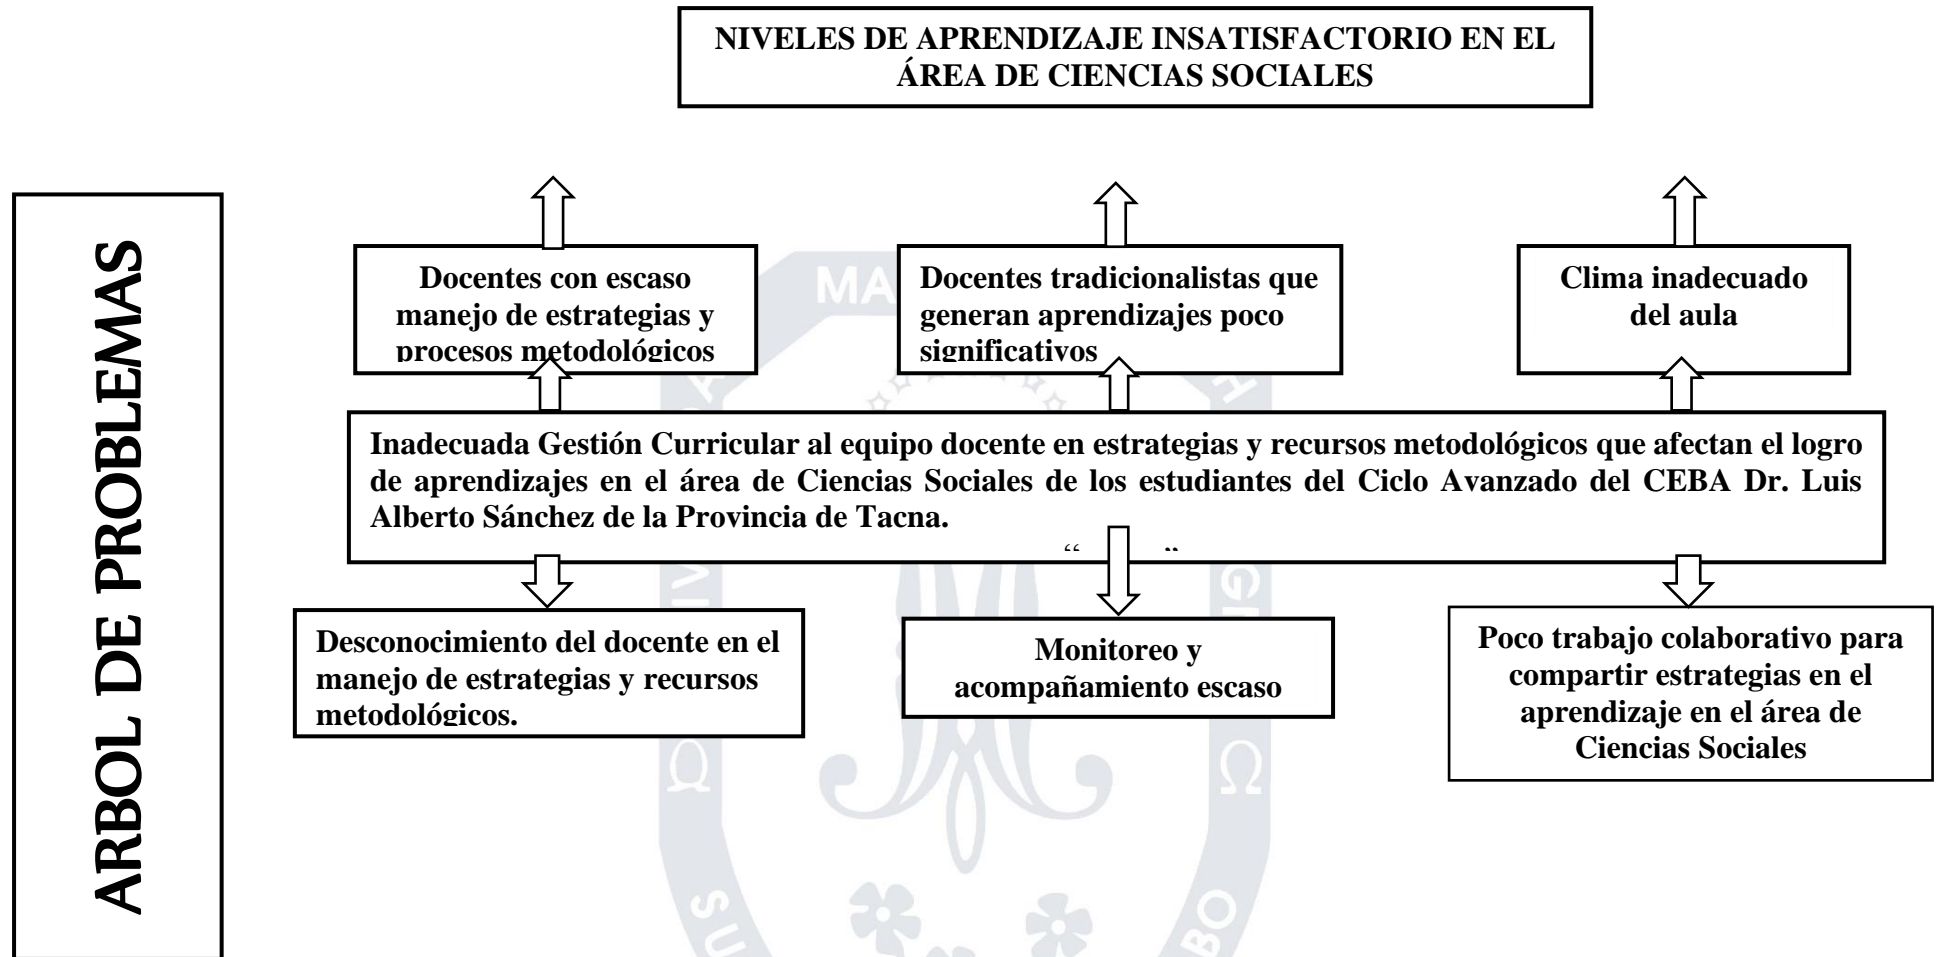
ARBOL DE PROBLEMAS

NIVELES DE APRENDIZAJE INSATISFACTORIO EN EL ÁREA DE CIENCIAS SOCIALES

Docentes con escaso manejo de estrategias y procesos metodológicos

Docentes tradicionalistas que generan aprendizajes poco significativos

Clima inadecuado del aula

Inadecuada Gestión Curricular al equipo docente en estrategias y recursos metodológicos que afectan el logro de aprendizajes en el área de Ciencias Sociales de los estudiantes del Ciclo Avanzado del CEBA Dr. Luis Alberto Sánchez de la Provincia de Tacna.

Desconocimiento del docente en el manejo de estrategias y recursos metodológicos.

Monitoreo y acompañamiento escaso

Poco trabajo colaborativo para compartir estrategias en el aprendizaje en el área de Ciencias Sociales